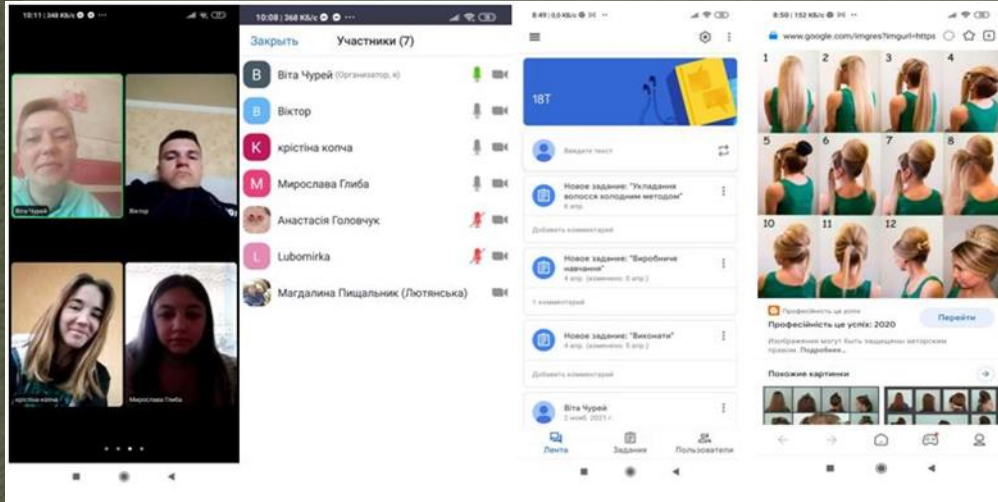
10:11 | 348 КБ/с

Віта Чурей
Віктор
крістіна копча
Мирослава Гліба

10:08 | 368 КБ/с

Закрыть Участники (7)

Віта Чурей (Организатор, я)
Віктор
крістіна копча
Мирослава Гліба
Анастасія Головчук
Lubomirka
Магдалина Пищальник (Лютянська)

8:49 | 0,0 КБ/с

18Т

Введите текст

Новое задание: "Укладання волосся холодним методом"
4 апр.
Добавить комментарий

Новое задание: "Виробниче навчання"
4 апр. (изменено: 5 апр.)
1 комментарий

Новое задание: "Виконати"
4 апр. (изменено: 5 апр.)
Добавить комментарий

Віта Чурей
2 нояб. 2021 г.

Лента Задания Пользователи

8:50 | 152 КБ/с

www.google.com/imgres?imgurl=https

1 2 3 4 5 6 7 8 10 11 12

Професійність це успіх
Професійність це успіх: 2020
Перейти
Изображения могут быть защищены авторским правом. Подробнее...

Похожие картинки